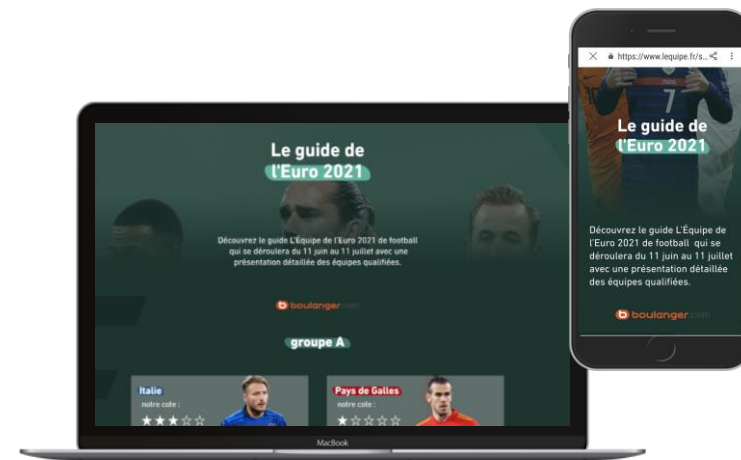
Le guide de l'Euro 2021

Découvrez le guide L'Équipe de l'Euro 2021 de football qui se déroulera du 11 juin au 11 juillet avec une présentation détaillée des équipes qualifiées.

boulanger.com

groupe A

Italie
notre cote :
★★★☆☆

Pays de Galles
notre cote :
★☆☆☆☆

MacBook

https://www.lequipe.fr/s...

7

Le guide de l'Euro 2021

Découvrez le guide L'Équipe de l'Euro 2021 de football qui se déroulera du 11 juin au 11 juillet avec une présentation détaillée des équipes qualifiées.

boulanger.com